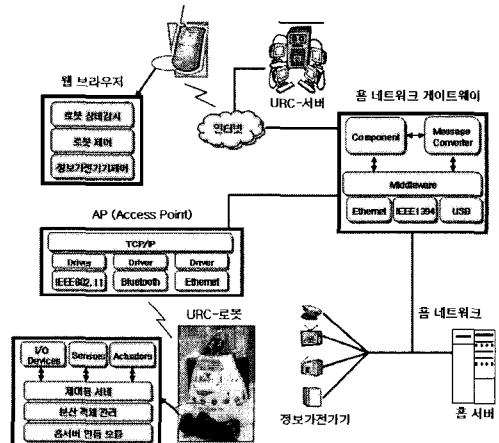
웹 브라우저

로봇 상태감시

로봇 제어

정보가전기기제어

URC-서버

인터넷

홈 네트워크 게이트웨이

Component

Message Converter

Middleware

Ethernet

IEEE1394

USB

AP (Access Point)

TCP/IP

Driver

Driver

Driver

IEEE802.11

Bluetooth

Ethernet

URC-로봇

I/O Devices

Sensors

Actuators

제어용 서버

분산 객체 관리

홈서버 연동 모듈

홈 네트워크

정보가전기기

홈 서버